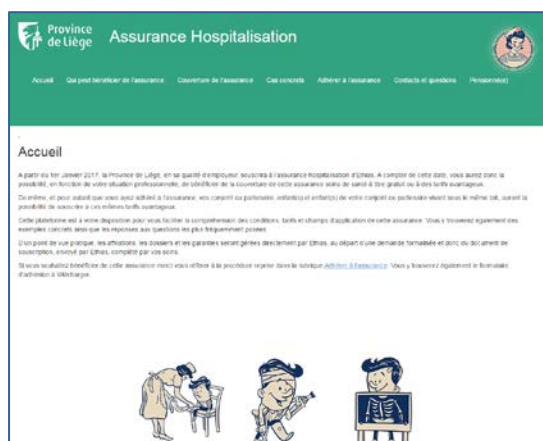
Province de Liège Assurance Hospitalisation

Accueil Qui peut bénéficier de l'assurance Couverture de l'assurance Cas concrets Adhérer à l'assurance Contacts et questions Pensionné(e)

Accueil

A partir du 1er Janvier 2017, la Province de Liège, en sa qualité d'employeur, souscrira à l'assurance Hospitalisation d'Ethias. A compter de cette date, vous aurez donc la possibilité, en fonction de votre situation professionnelle, de bénéficier de la couverture de cette assurance soins de santé à titre gratuit ou à des tarifs avantageux.

De même, et pour autant que vous ayez adhéré à l'assurance, vos conjoint ou partenaire, enfant(s) et enfant(s) de votre conjoint ou partenaire vivant sous le même toit, auront la possibilité de souscrire à ces mêmes tarifs avantageux.

Cette plateforme est à votre disposition pour vous faciliter la compréhension des conditions, tarifs et champs d'application de cette assurance. Vous y trouverez également des exemples concrets ainsi que les réponses aux questions les plus fréquemment posées.

D'un point de vue pratique, les affiliations, les dossiers et les garanties seront gérées directement par Ethias, au départ d'une demande formalisée et donc du document de souscription, envoyé par Ethias, complété par vos soins.

Si vous souhaitez bénéficier de cette assurance merci vous référer à la procédure reprise dans la rubrique Adhérer à l'assurance. Vous y trouverez également le formulaire d'adhésion à télécharger.